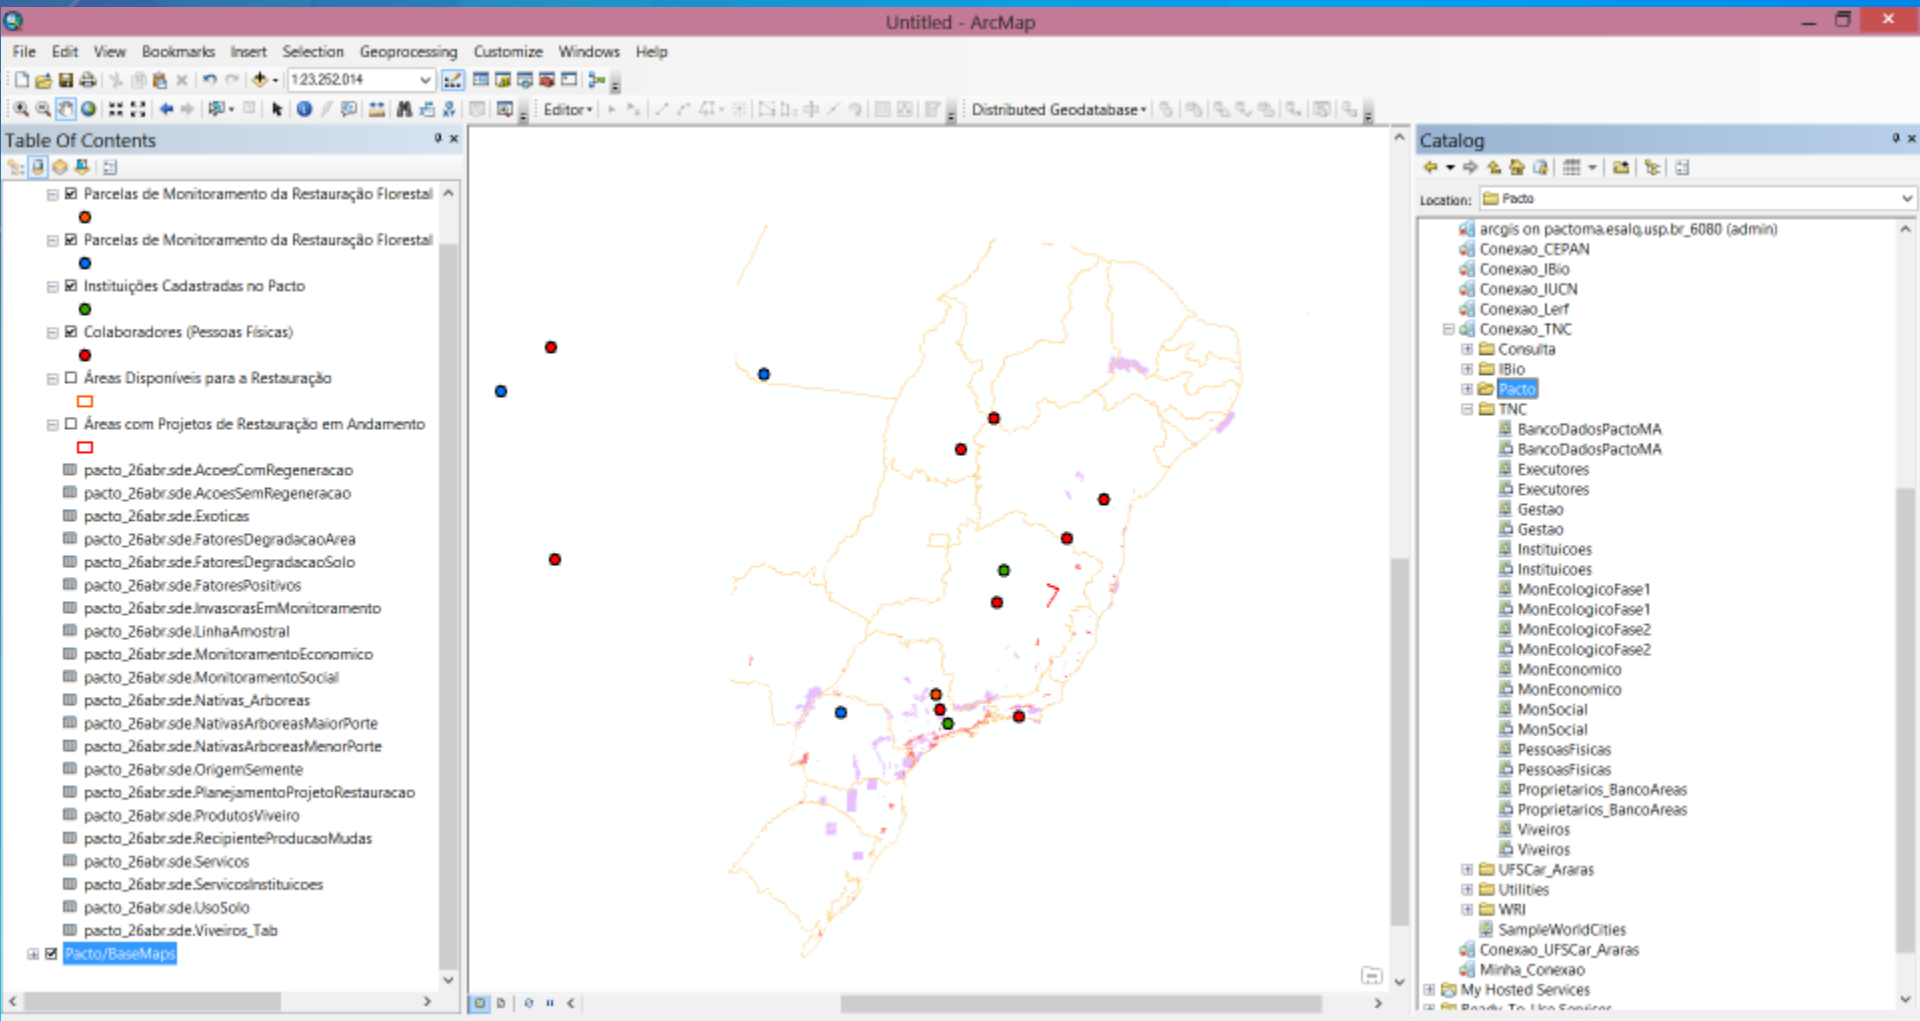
Untitled - ArcMap

File Edit View Bookmarks Insert Selection Geoprocessing Customize Windows Help

1:23.252.014

Editor▾

Distributed Geodatabase▾

Table Of Contents

Parcelas de Monitoramento da Restauração Florestal

Parcelas de Monitoramento da Restauração Florestal

Instituições Cadastradas no Pacto

Colaboradores (Pessoas Físicas)

Áreas Disponíveis para a Restauração

Áreas com Projetos de Restauração em Andamento

pacto_26abr.sde.AcoesComRegeneracao
pacto_26abr.sde.AcoesSemRegeneracao
pacto_26abr.sde.Exoticas
pacto_26abr.sde.FatoresDegradacaoArea
pacto_26abr.sde.FatoresDegradacaoSolo
pacto_26abr.sde.FatoresPositivos
pacto_26abr.sde.InvasorasEmMonitoramento
pacto_26abr.sde.LinhaAmostral
pacto_26abr.sde.MonitoramentoEconomico
pacto_26abr.sde.MonitoramentoSocial
pacto_26abr.sde.Nativas_Arboreas
pacto_26abr.sde.NativasArboreasMaiorPorte
pacto_26abr.sde.NativasArboreasMenorPorte
pacto_26abr.sde.OrigemSemente
pacto_26abr.sde.PlanejamentoProjetoRestauracao
pacto_26abr.sde.ProdutosViveiro
pacto_26abr.sde.RecipienteProducaoMudas
pacto_26abr.sde.Servicos
pacto_26abr.sde.ServicosInstituicoes
pacto_26abr.sde.UsoSolo
pacto_26abr.sde.Viveiros_Tab

Pacto/BaseMaps

Catalog

Location: Pacto

arcgis on pactoma.esalq.usp.br_6080 (admin)
Conexao_CEPAN
Conexao_IBio
Conexao_IUCN
Conexao_Lerf
Conexao_TNC
Consulta
IBio
Pacto
TNC
BancoDadosPactoMA
BancoDadosPactoMA
Executores
Executores
Gestao
Gestao
Instituicoes
Instituicoes
MonEcologicoFase1
MonEcologicoFase1
MonEcologicoFase2
MonEcologicoFase2
MonEconomico
MonEconomico
MonSocial
MonSocial
PessoasFisicas
PessoasFisicas
Proprietarios_BancoAreas
Proprietarios_BancoAreas
Viveiros
Viveiros
UFSCar_Araras
Utilities
WRI
SampleWorldCities
Conexao_UFSCar_Araras
Minha_Conexao
My Hosted Services
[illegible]